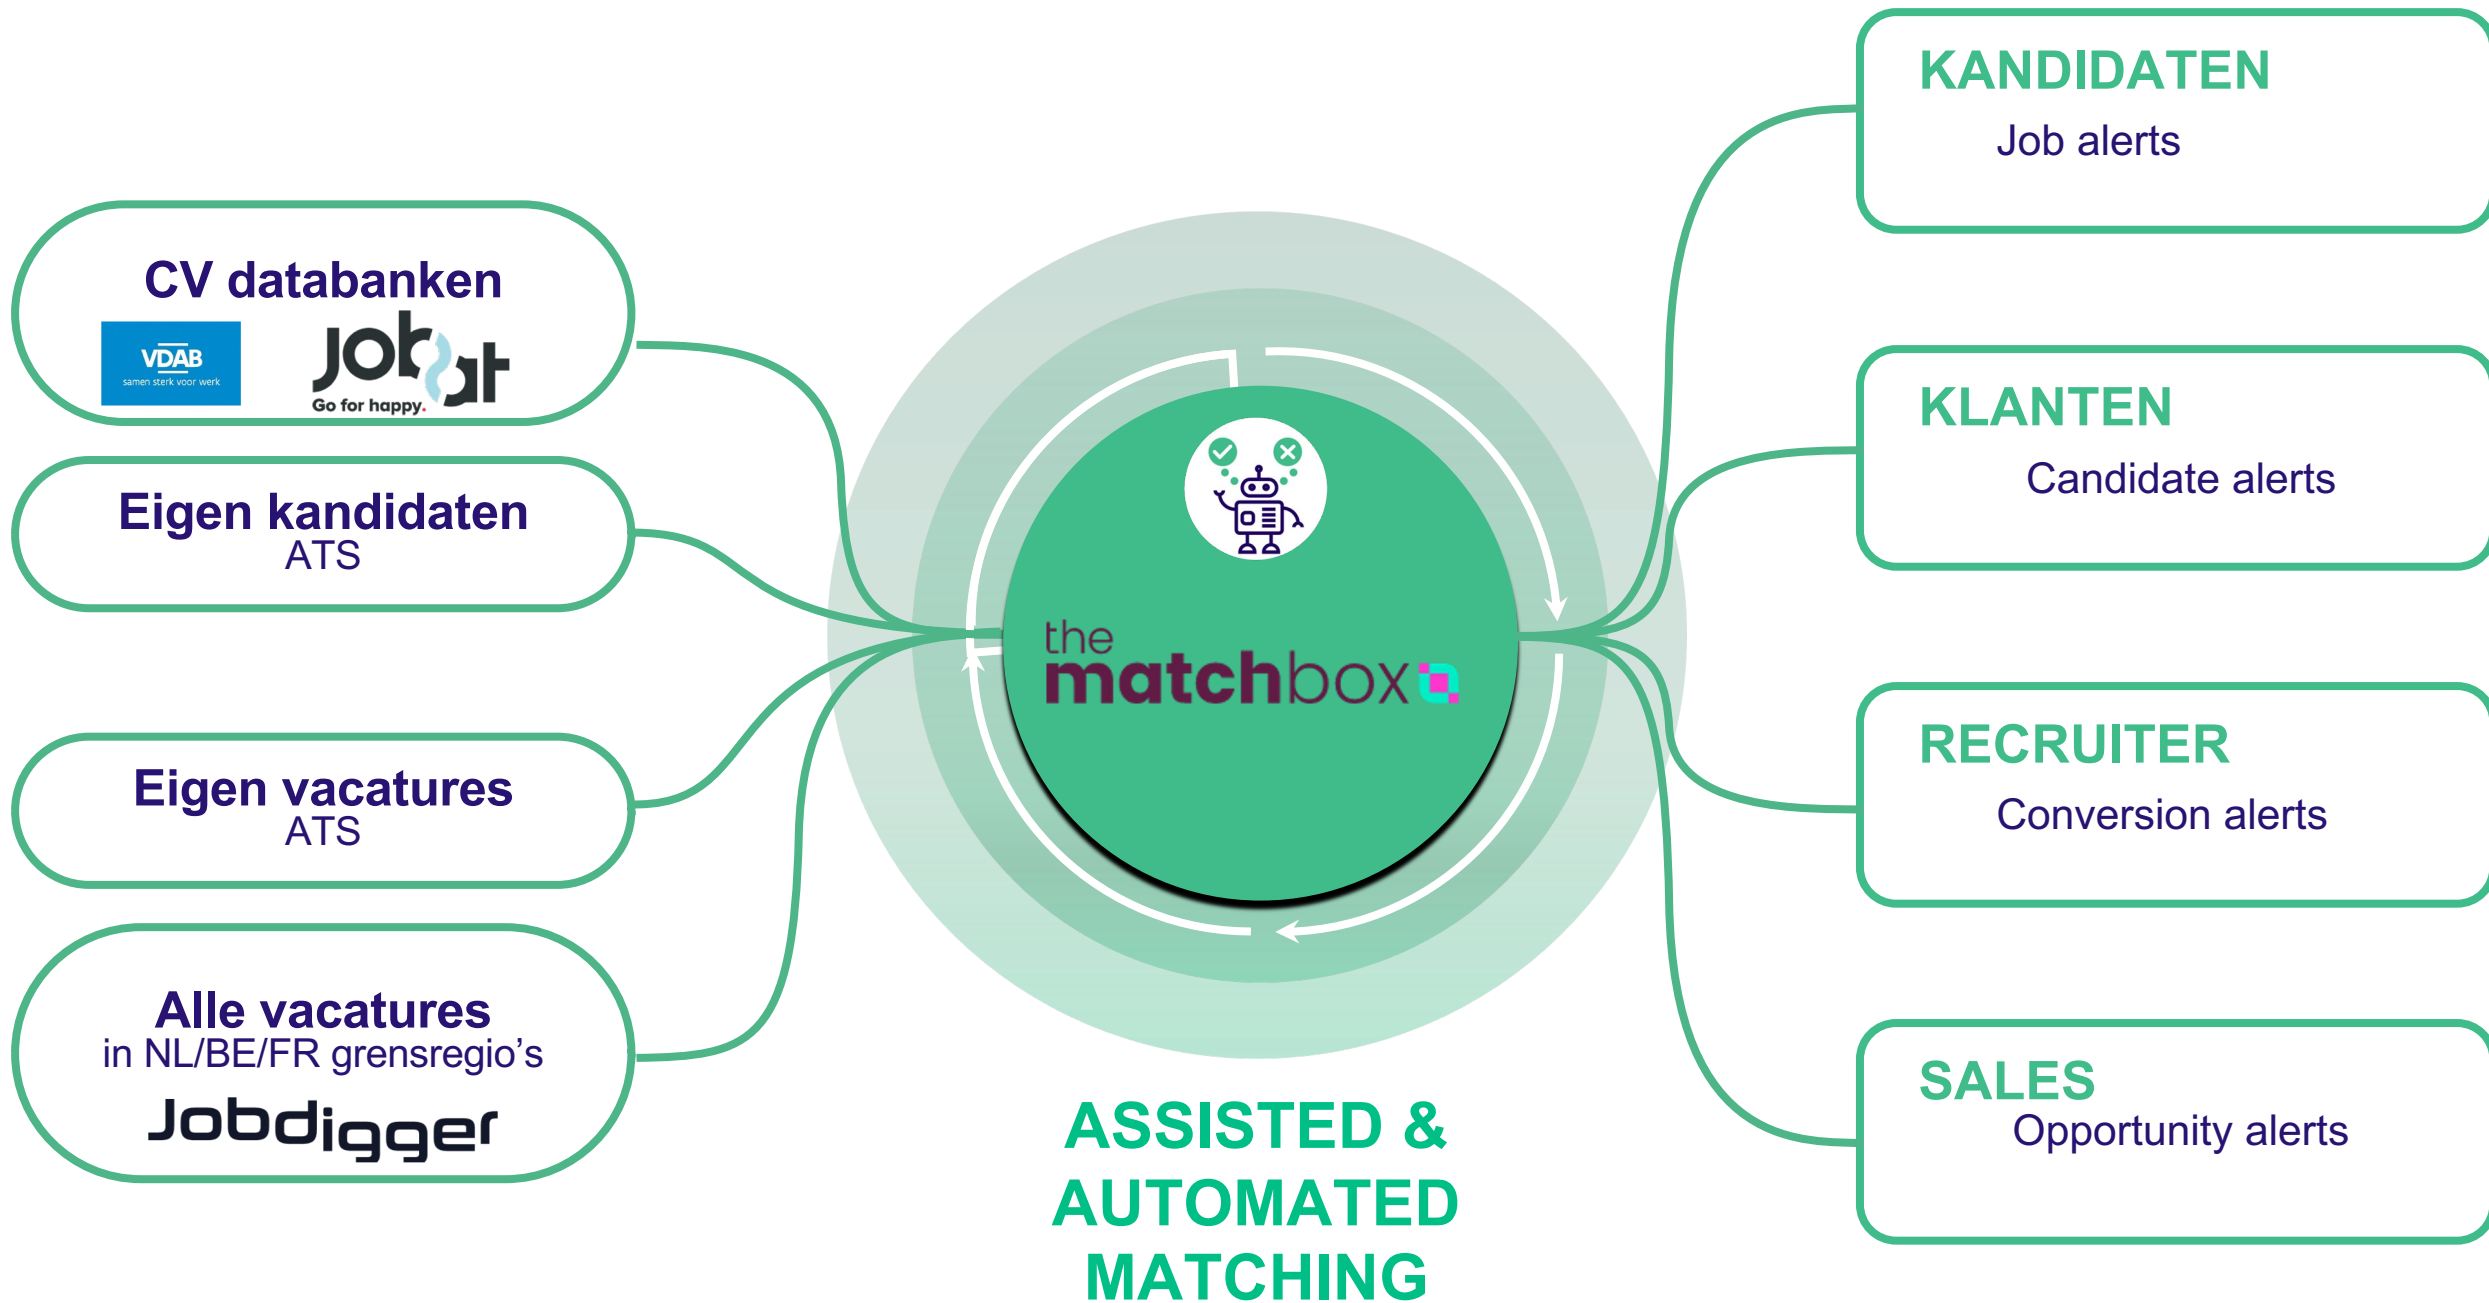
CV databanken

VDAB
samen sterk voor werk

Jobat
Go for happy.

Eigen kandidaten
ATS

Eigen vacatures
ATS

Alle vacatures
in NL/BE/FR grensregio’s

Jobdigger

the matchbox

ASSISTED & AUTOMATED MATCHING

KANDIDATEN
Job alerts

KLANTEN
Candidate alerts

RECRUITER
Conversion alerts

SALES
Opportunity alerts